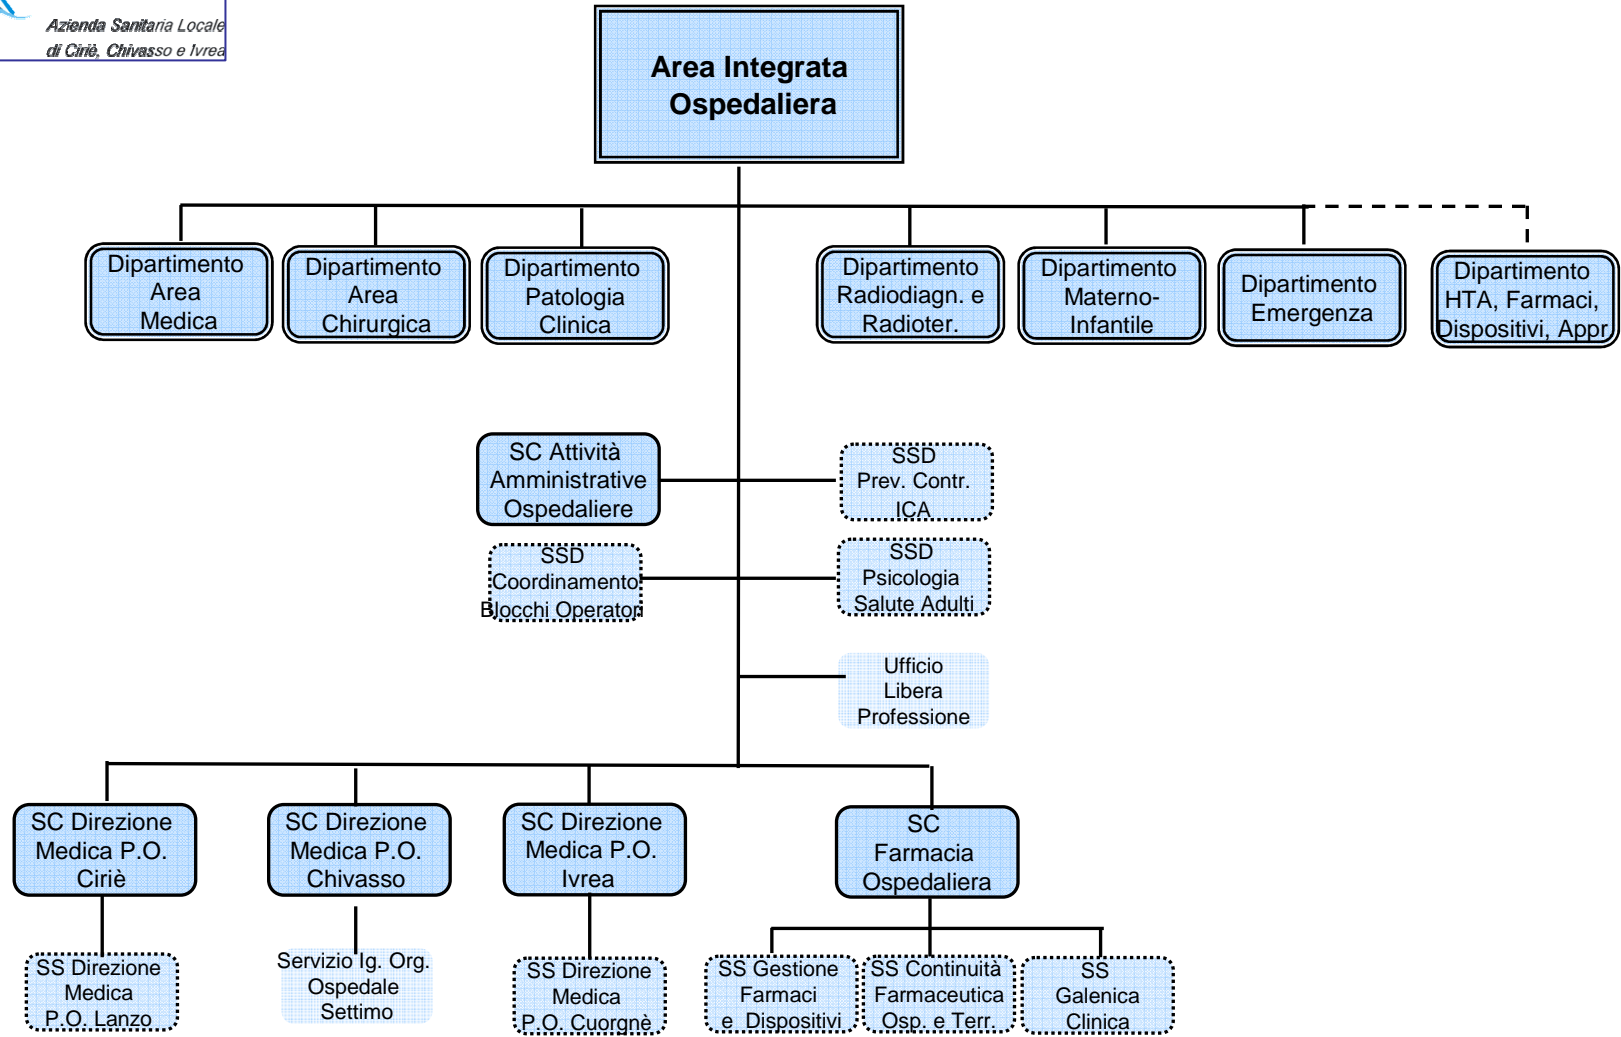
Azienda Sanitaria Locale di Ciriè, Chivasso e Ivrea

Area Integrata Ospedaliera

Dipartimento Area Medica

Dipartimento Area Chirurgica

Dipartimento Patologia Clinica

Dipartimento Radiodiagn. e Radioter.

Dipartimento Materno-Infantile

Dipartimento Emergenza

Dipartimento HTA, Farmaci, Dispositivi, Appr

SC Attività Amministrative Ospedaliere

SSD Prev. Contr. ICA

SSD Coordinamento Blocchi Operatori

SSD Psicologia Salute Adulti

Ufficio Libera Professione

SC Direzione Medica P.O. Ciriè

SC Direzione Medica P.O. Chivasso

SC Direzione Medica P.O. Ivrea

SC Farmacia Ospedaliera

SS Direzione Medica P.O. Lanzo

Servizio Ig. Org. Ospedale Settimo

SS Direzione Medica P.O. Cuorgnè

SS Gestione Farmaci e Dispositivi

SS Continuità Farmaceutica Osp. e Terr.

SS Galenica Clinica